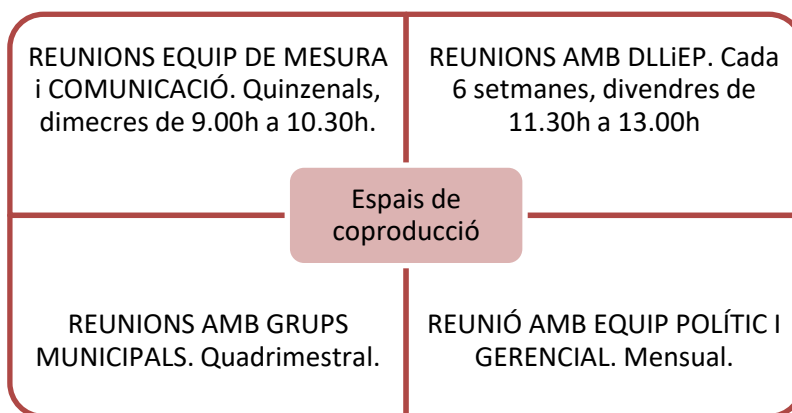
REUNIONS EQUIP DE MESURA i COMUNICACIÓ. Quinzenals, dimecres de 9.00h a 10.30h.

REUNIONS AMB DLLiEP. Cada 6 setmanes, divendres de 11.30h a 13.00h

Espais de coproducció

REUNIONS AMB GRUPS MUNICIPALS. Quadrimestral.

REUNIÓ AMB EQUIP POLÍTIC I GERENCIAL. Mensual.